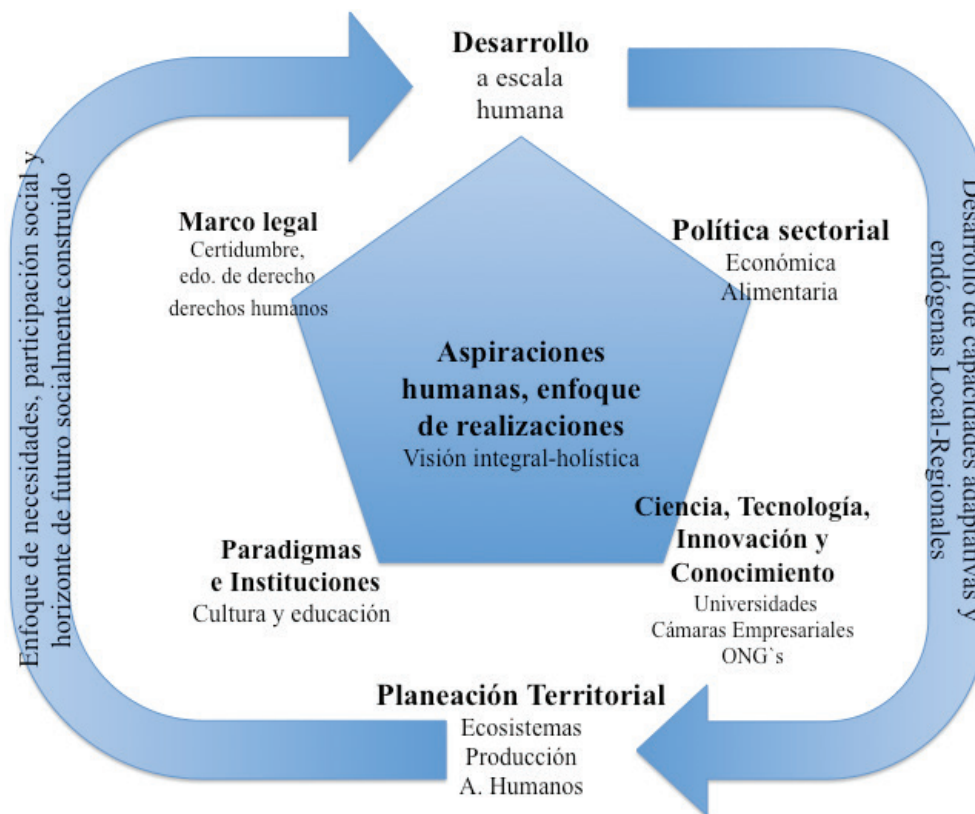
Desarrollo
a escala
humana

Marco legal
Certidumbre,
edo. de derecho
derechos humanos

Política sectorial
Económica
Alimentaria

Aspiraciones humanas, enfoque de realizaciones
Visión integral-holística

Paradigmas e Instituciones
Cultura y educación

Ciencia, Tecnología, Innovación y Conocimiento
Universidades
Cámaras Empresariales
ONG`s

Planeación Territorial
Ecosistemas
Producción
A. Humanos

Enfoque de necesidades, participación social y horizonte de futuro socialmente construido

Desarrollo de capacidades adaptativas y endógenas Local-Regionales